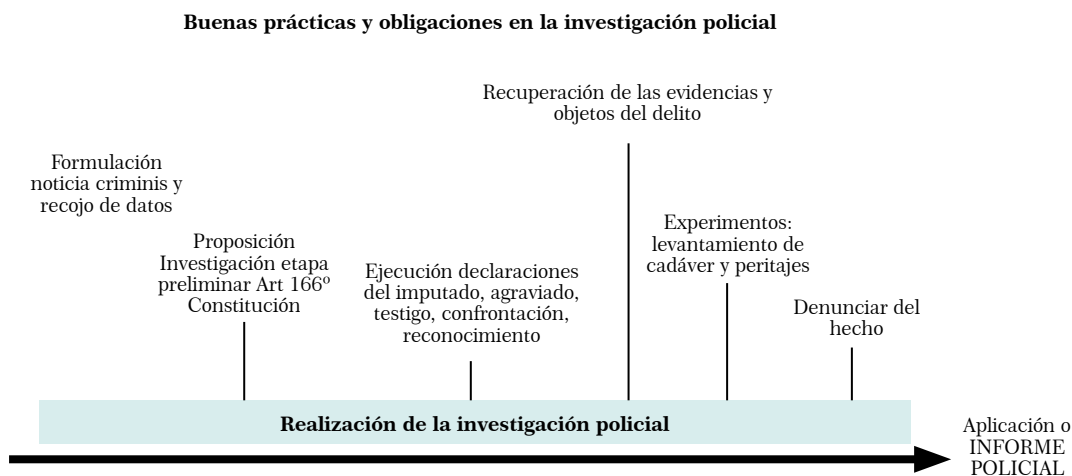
Buenas prácticas y obligaciones en la investigación policial

Recuperación de las evidencias y objetos del delito

Formulación noticia criminis y recojo de datos

Proposición Investigación etapa preliminar Art 166º Constitución

Ejecución declaraciones del imputado, agraviado, testigo, confrontación, reconocimiento

Experimentos: levantamiento de cadáver y peritajes

Denunciar del hecho

Realización de la investigación policial

Aplicación o INFORME POLICIAL